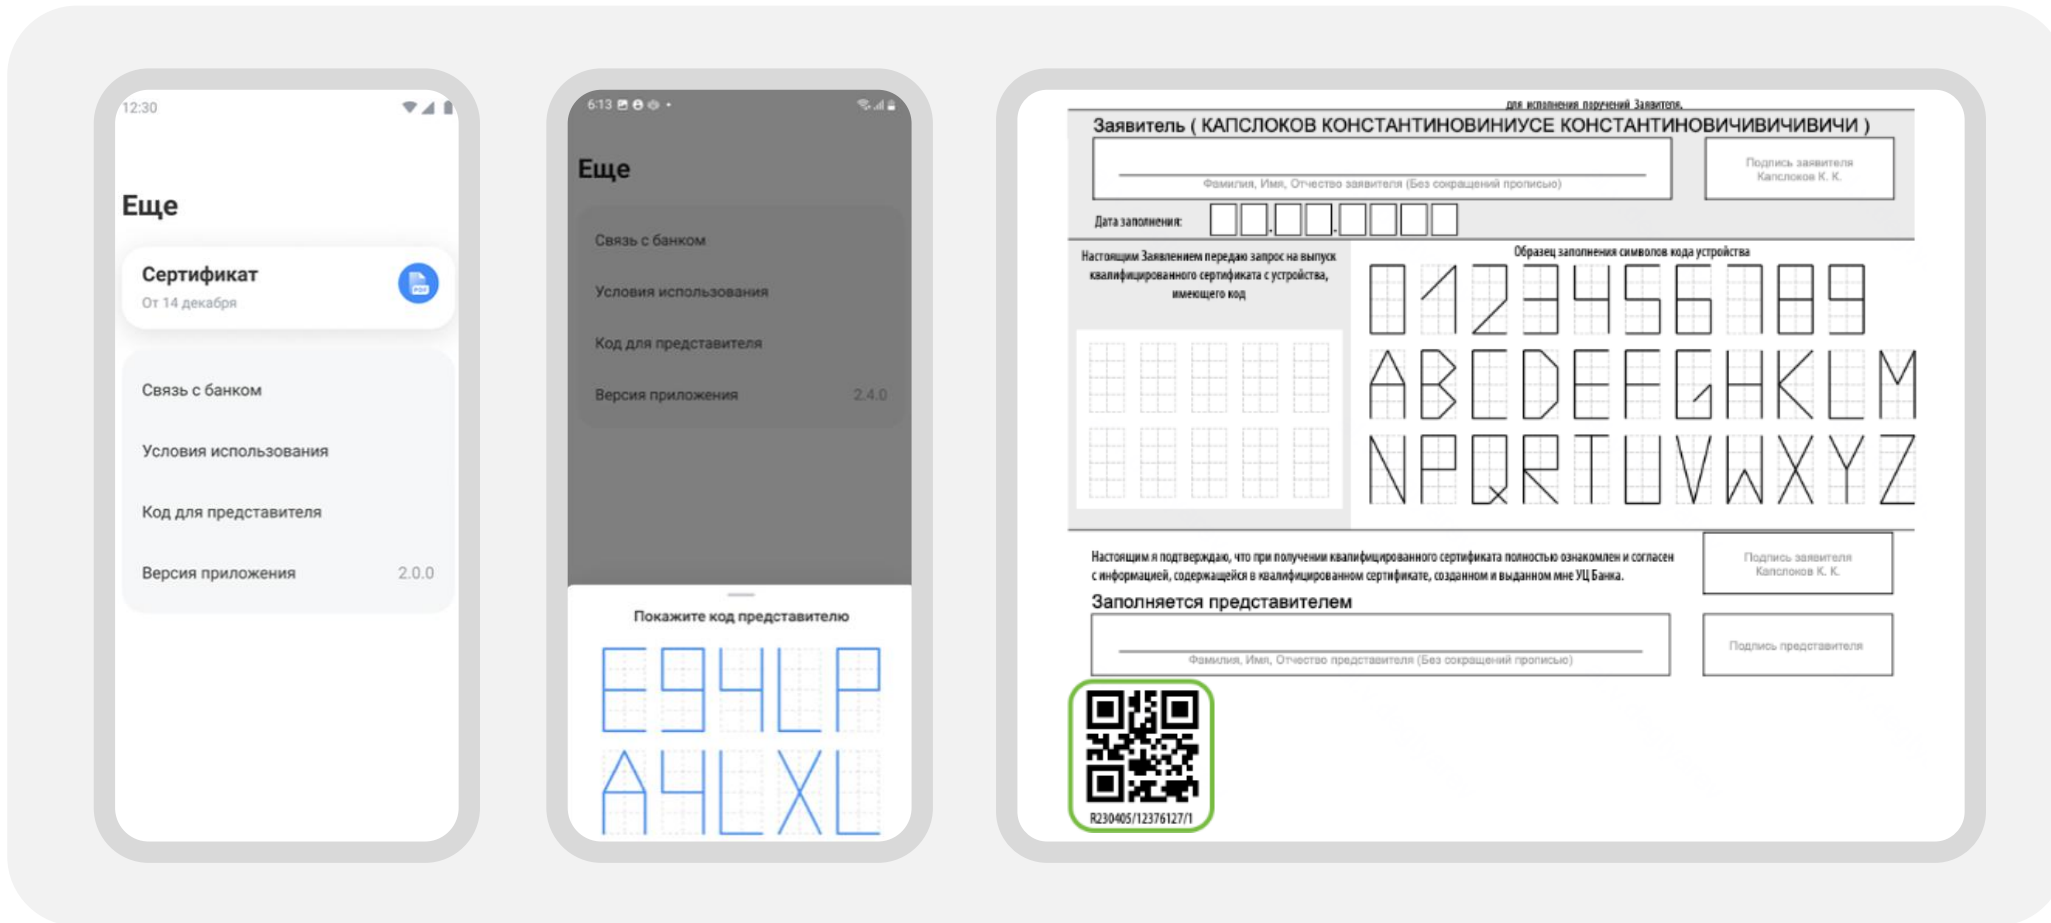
12:30

Еще

Сертификат
От 14 декабря

Связь с банком

Условия использования

Код для представителя

Версия приложения 2.0.0

6:13

Еще

Связь с банком

Условия использования

Код для представителя

Версия приложения 2.4.0

Покажите код представителю

E94LP
A4LXL

для исполнения поручений Заявителя.

Заявитель ( КАПСЛОКОВ КОНСТАНТИНОВИНИУСЕ КОНСТАНТИНОВИЧИВИЧИВИЧИ )

Фамилия, Имя, Отчество заявителя (Без сокращений прописью)

Подпись заявителя
Капслоков К. К.

Дата заполнения:

Настоящим Заявлением передаю запрос на выпуск квалифицированного сертификата с устройства, имеющего код

Образец заполнения символов кода устройства

0123456789
ABCDEFGHKLM
NPQRTUVWXYZ

Настоящим я подтверждаю, что при получении квалифицированного сертификата полностью ознакомлен и согласен с информацией, содержащейся в квалифицированном сертификате, созданном и выданном мне УЦ Банка.

Подпись заявителя
Капслоков К. К.

Заполняется представителем

Фамилия, Имя, Отчество представителя (Без сокращений прописью)

Подпись представителя

R230405/12376127/1